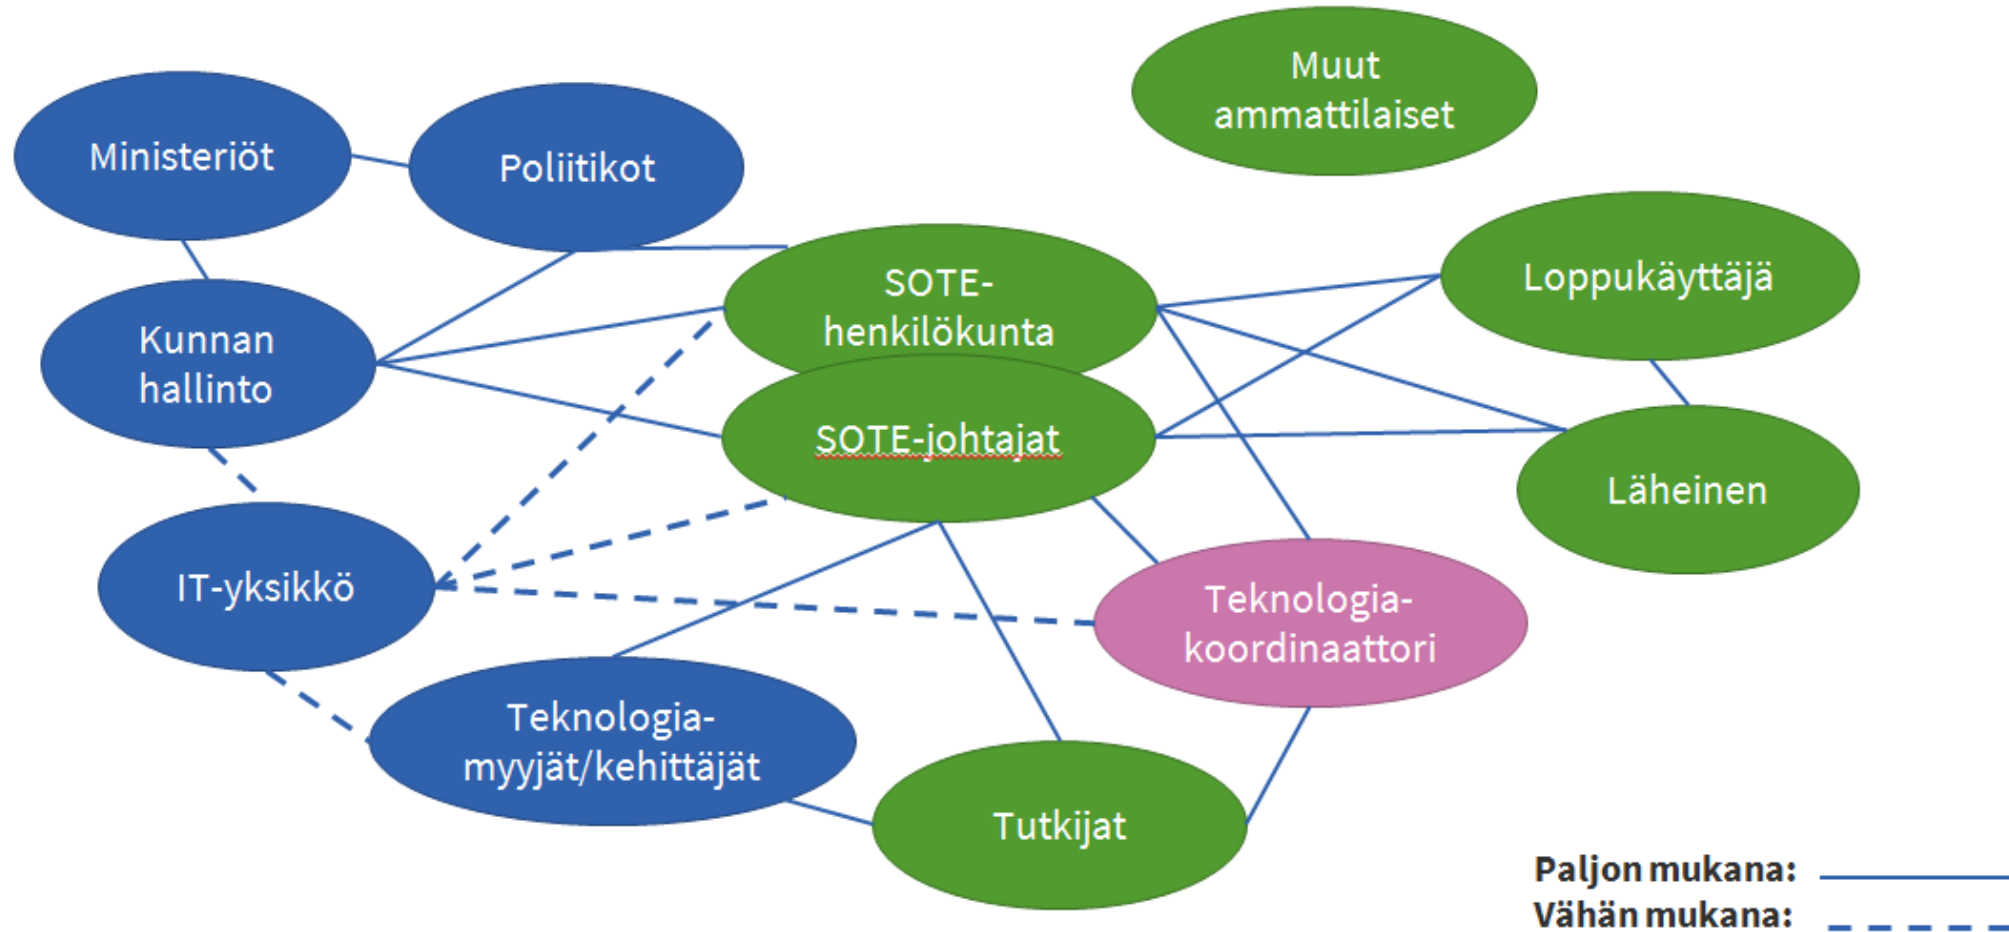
Muut ammattilaiset

Ministeriöt

Poliitikot

SOTE-henkilökunta

Loppukäyttäjä

Kunnan hallinto

SOTE-johtajat

Läheinen

IT-yksikkö

Teknologia-koordinaattori

Teknologia-myyjät/kehittäjät

Tutkijat

Paljon mukana:
Vähän mukana: